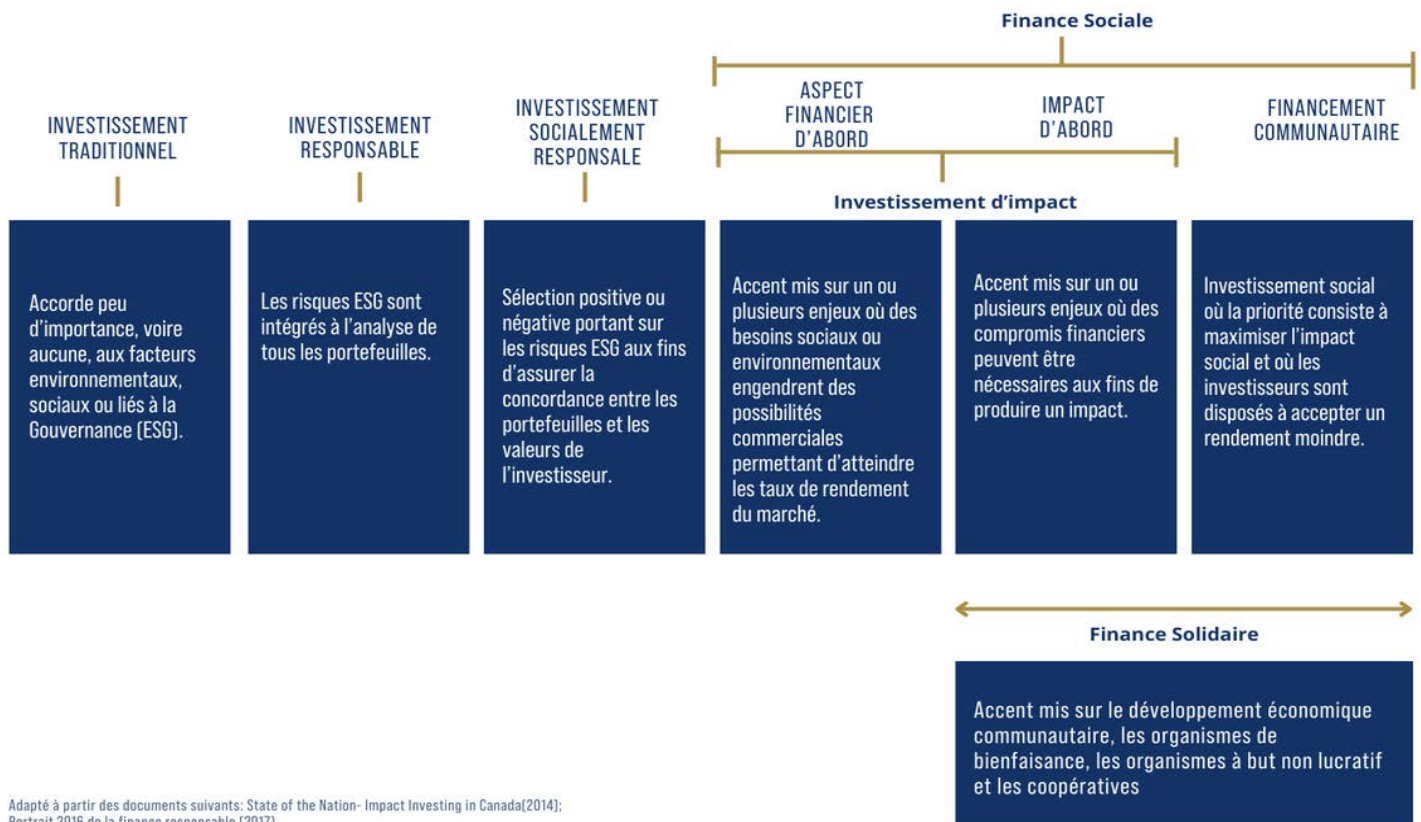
Finance Sociale

INVESTISSEMENT TRADITIONNEL

INVESTISSEMENT RESPONSABLE

INVESTISSEMENT SOCIALEMENT RESPONSALE

ASPECT FINANCIER D'ABORD

IMPACT D'ABORD

FINANCEMENT COMMUNAUTAIRE

Investissement d'impact

Accorde peu d'importance, voire aucune, aux facteurs environnementaux, sociaux ou liés à la Gouvernance (ESG).

Les risques ESG sont intégrés à l'analyse de tous les portefeuilles.

Sélection positive ou négative portant sur les risques ESG aux fins d'assurer la concordance entre les portefeuilles et les valeurs de l'investisseur.

Accent mis sur un ou plusieurs enjeux où des besoins sociaux ou environnementaux engendrent des possibilités commerciales permettant d'atteindre les taux de rendement du marché.

Accent mis sur un ou plusieurs enjeux où des compromis financiers peuvent être nécessaires aux fins de produire un impact.

Investissement social où la priorité consiste à maximiser l'impact social et où les investisseurs sont disposés à accepter un rendement moindre.

Finance Solidaire

Accent mis sur le développement économique communautaire, les organismes de bienfaisance, les organismes à but non lucratif et les coopératives

Adapté à partir des documents suivants: State of the Nation- Impact Investing in Canada(2014); Portrait 2016 de la finance responsable (2017)